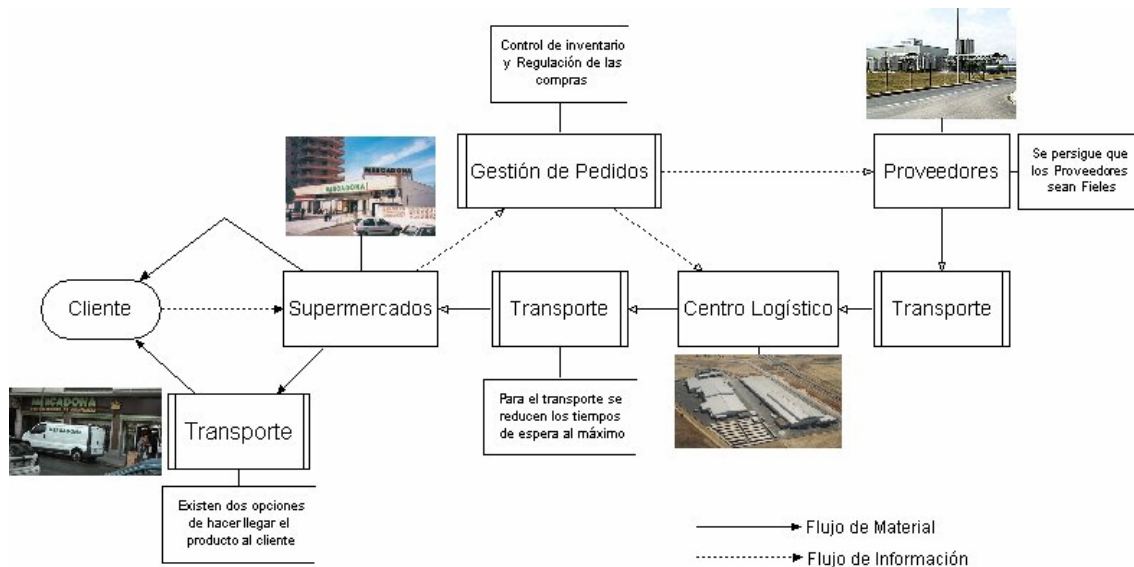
Control de inventario y Regulación de las compras

Gestión de Pedidos

Proveedores

Se persigue que los Proveedores sean Fieles

MERCADONA

Cliente

Supermercados

Transporte

Centro Logístico

Transporte

Para el transporte se reducen los tiempos de espera al máximo

MERCADONA

Transporte

Existen dos opciones de hacer llegar el producto al cliente

Flujo de Material

Flujo de Información